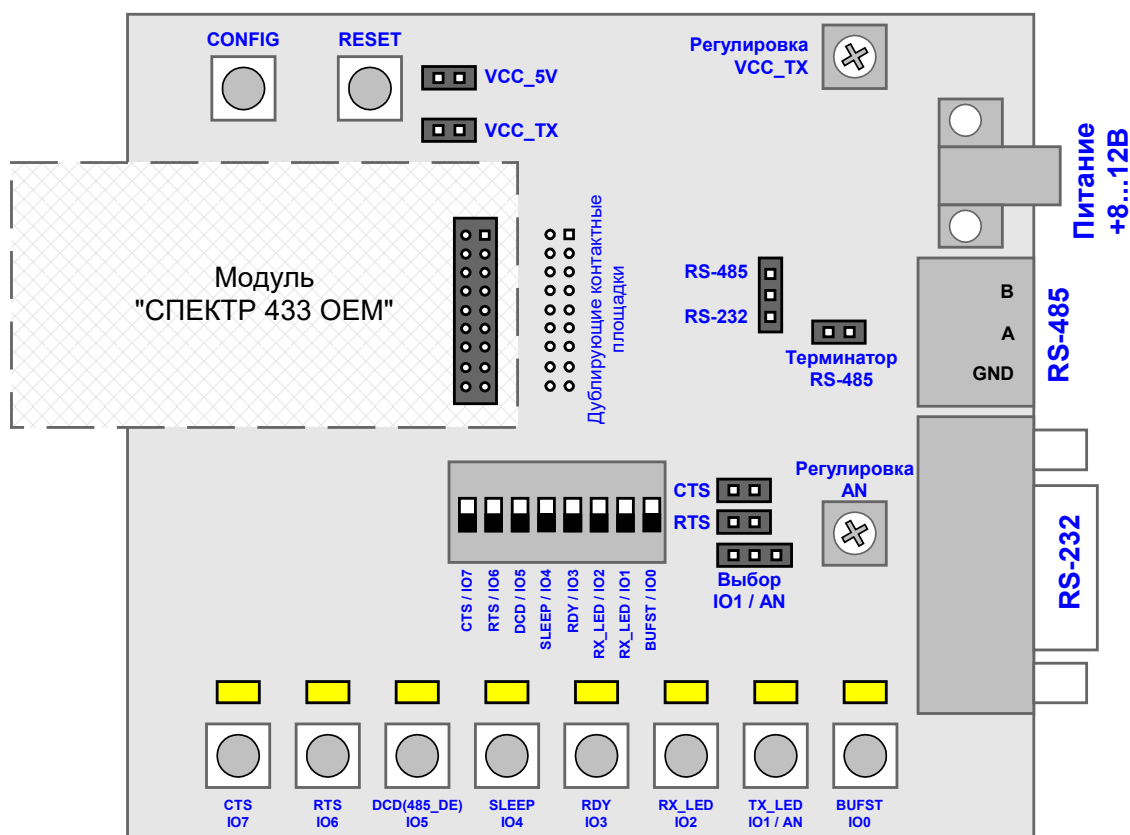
CONFIG

RESET

VCC_5V

VCC_TX

Регулировка VCC_TX

Питание +8...12В

Модуль "СПЕКТР 433 OEM"

Дублирующие контактные площадки

RS-485

RS-232

Терминатор RS-485

B

A

GND

RS-485

CTS

RTS

Регулировка AN

Выбор IO1 / AN

RS-232

CTS / IO7

RTS / IO6

DCD / IO5

SLEEP / IO4

RDY / IO3

RX_LED / IO2

RX_LED / IO1

BUFST / IO0

CTS IO7

RTS IO6

DCD(485_DE) IO5

SLEEP IO4

RDY IO3

RX_LED IO2

TX_LED IO1 / AN

BUFST IO0